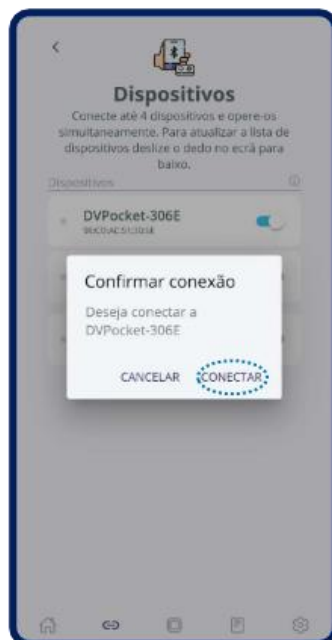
Dispositivos

Conecte até 4 dispositivos e opere-os simultaneamente. Para atualizar a lista de dispositivos deslize o dedo no ecrã para baixo.

Dispositivos

DVPocket-306E
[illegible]

Confirmar conexão

Deseja conectar a DVPocket-306E

CANCELAR CONECTAR